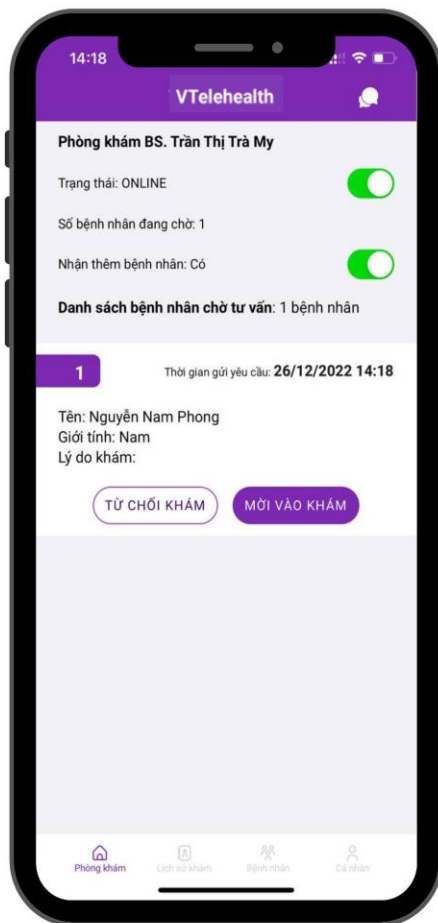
14:18

VTelehealth

Phòng khám BS. Trần Thị Trà My

Trạng thái: ONLINE

Số bệnh nhân đang chờ: 1

Nhận thêm bệnh nhân: Có

Danh sách bệnh nhân chờ tư vấn: 1 bệnh nhân

1

Thời gian gửi yêu cầu: 26/12/2022 14:18

Tên: Nguyễn Nam Phong
Giới tính: Nam
Lý do khám:

TỪ CHỐI KHÁM

MỜI VÀO KHÁM

Phòng khám

Lịch sử khám

Bệnh nhân

Cá nhân